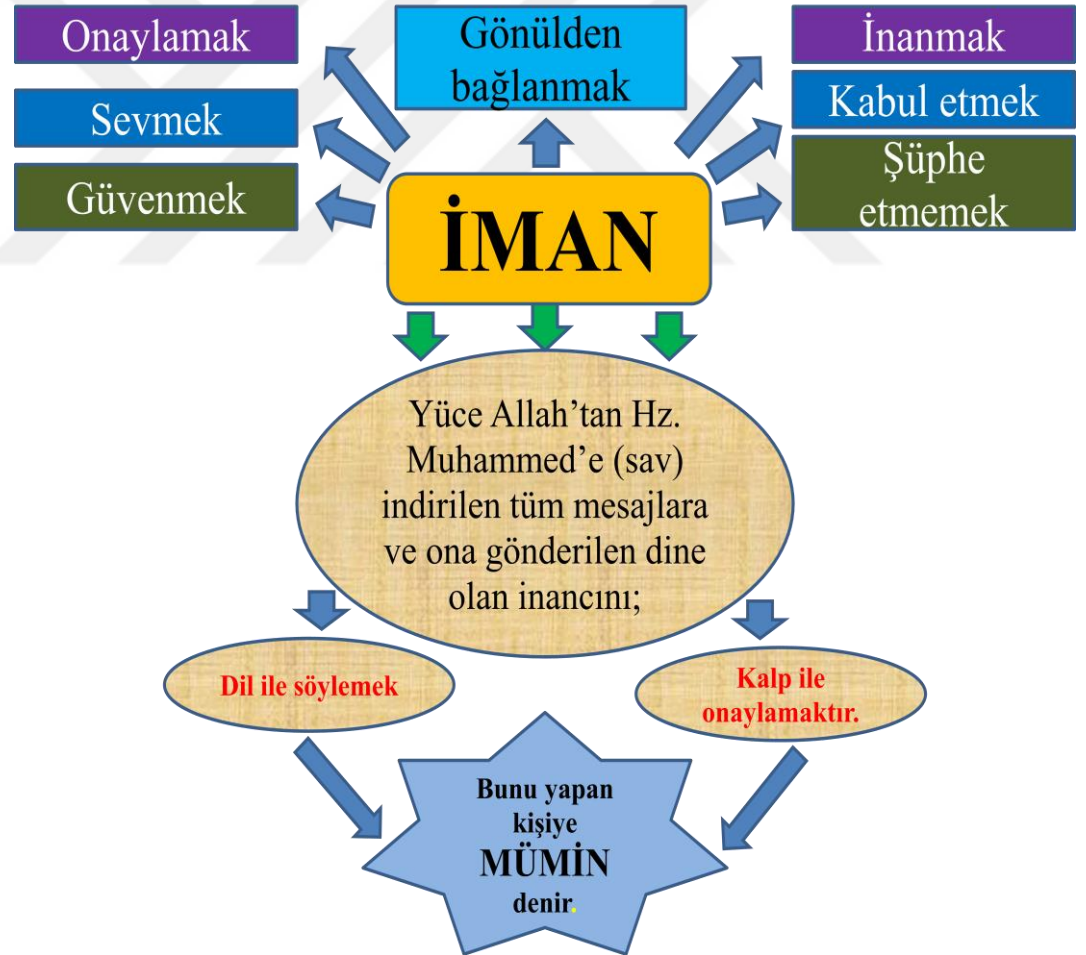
Onaylamak

Gönülden bağlanmak

İnanmak

Sevmek

Kabul etmek

Güvenmek

Şüphe etmemek

İMAN

Yüce Allah'tan Hz. Muhammed'e (sav) indirilen tüm mesajlara ve ona gönderilen dine olan inancını;

Dil ile söylemek

Kalp ile onaylamaktır.

Bunu yapan kişiye MÜMİN denir.